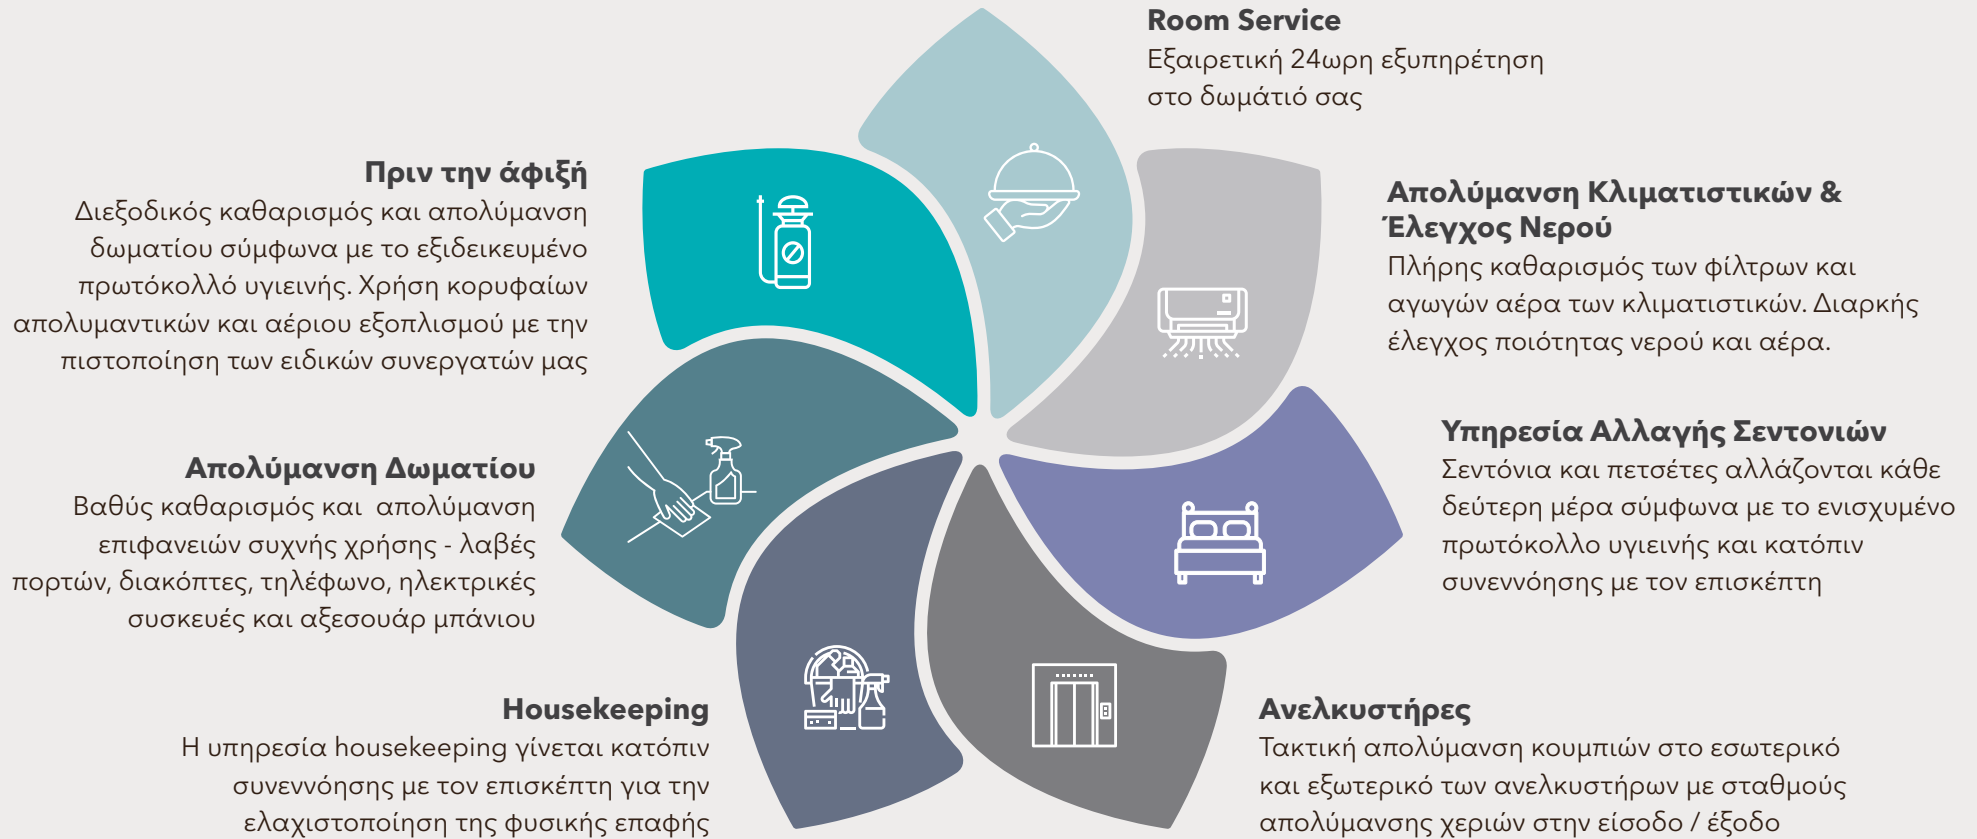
Room Service
Εξαιρετική 24ωρη εξυπηρέτηση στο δωμάτιό σας

Πριν την άφιξή
Διεξοδικός καθαρισμός και απολύμανση δωματίου σύμφωνα με το εξιδεικευμένο πρωτόκολλό υγιεινής. Χρήση κορυφαίων απολυμαντικών και αέριου εξοπλισμού με την πιστοποίηση των ειδικών συνεργατών μας

Απολύμανση Κλιματιστικών & Έλεγχος Νερού
Πλήρης καθαρισμός των φίλτρων και αγωγών αέρα των κλιματιστικών. Διαρκής έλεγχος ποιότητας νερού και αέρα.

Απολύμανση Δωματίου
Βαθύς καθαρισμός και απολύμανση επιφανειών συχνής χρήσης - λαβές πορτών, διακόπτες, τηλέφωνο, ηλεκτρικές συσκευές και αξεσουάρ μπάνιου

Υπηρεσία Αλλαγής Σεντονιών
Σεντόνια και πετσέτες αλλάζονται κάθε δεύτερη μέρα σύμφωνα με το ενισχυμένο πρωτόκολλο υγιεινής και κατόπιν συνεννόησης με τον επισκέπτη

Housekeeping
Η υπηρεσία housekeeping γίνεται κατόπιν συνεννόησης με τον επισκέπτη για την ελαχιστοποίηση της φυσικής επαφής

Ανελκυστήρες
Τακτική απολύμανση κουμπιών στο εσωτερικό και εξωτερικό των ανελκυστήρων με σταθμούς απολύμανσης χεριών στην είσοδο / έξοδο